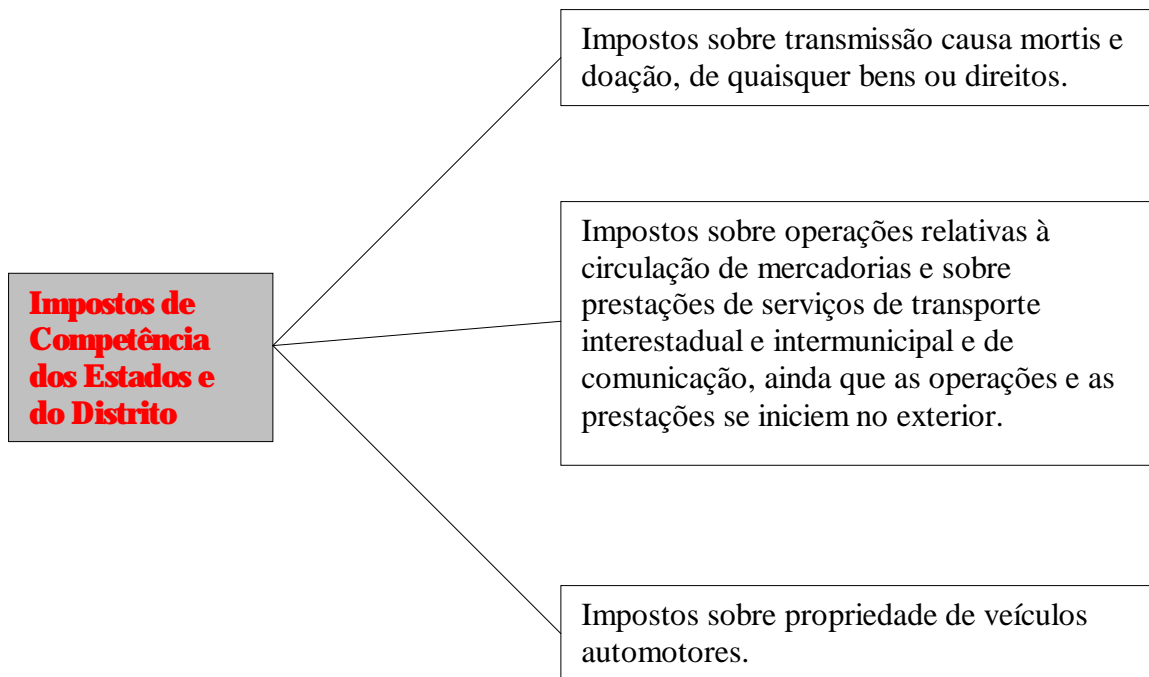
Impostos de Competência dos Estados e do Distrito

Impostos sobre transmissão causa mortis e doação, de quaisquer bens ou direitos.

Impostos sobre operações relativas à circulação de mercadorias e sobre prestações de serviços de transporte interestadual e intermunicipal e de comunicação, ainda que as operações e as prestações se iniciem no exterior.

Impostos sobre propriedade de veículos automotores.